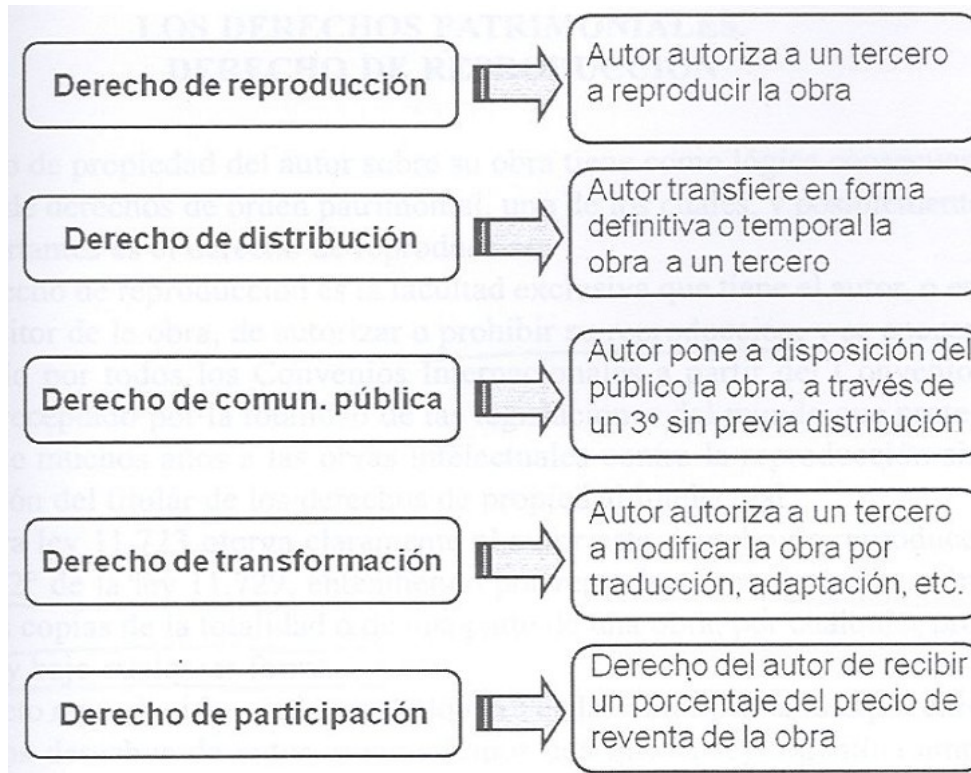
Derecho de reproducción

Autor autoriza a un tercero a reproducir la obra

Derecho de distribución

Autor transfiere en forma definitiva o temporal la obra a un tercero

Derecho de comun. pública

Autor pone a disposición del público la obra, a través de un 3º sin previa distribución

Derecho de transformación

Autor autoriza a un tercero a modificar la obra por traducción, adaptación, etc.

Derecho de participación

Derecho del autor de recibir un porcentaje del precio de reventa de la obra